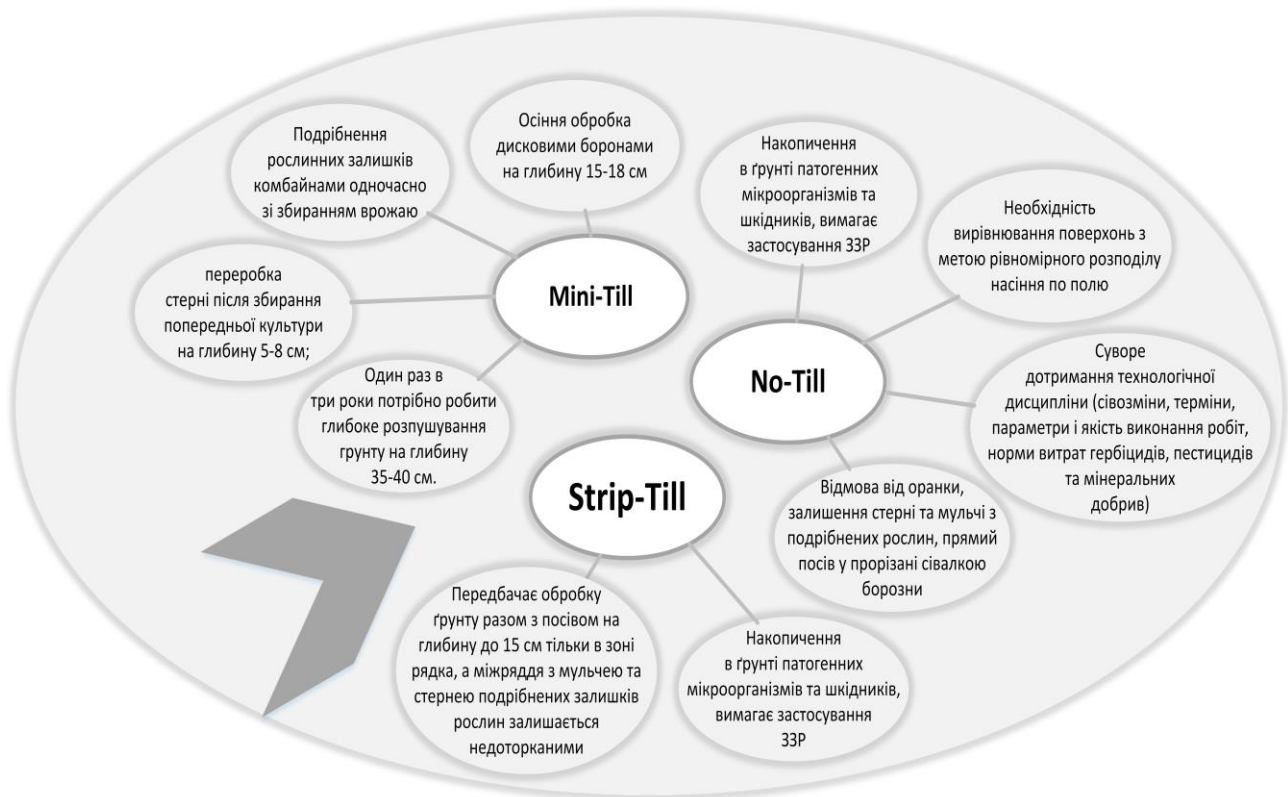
Подрібнення рослинних залишків комбайнами одночасно зі збиранням врожаю

Осіння обробка дисковими боронами на глибину 15-18 см

Накопичення в ґрунті патогенних мікроорганізмів та шкідників, вимагає застосування ЗЗР

Необхідність вирівнювання поверхонь з метою рівномірного розподілу насіння по полю

переробка стерні після збирання попередньої культури на глибину 5-8 см;

Mini-Till

No-Till

Один раз в три роки потрібно робити глибоке розпушування ґрунту на глибину 35-40 см.

Суворе дотримання технологічної дисципліни (сівозміни, терміни, параметри і якість виконання робіт, норми витрат гербіцидів, пестицидів та мінеральних добрив)

Strip-Till

Відмова від оранки, залишення стерні та мульчі з подрібнених рослин, прямий посів у прорізані сівалкою борозни

Передбачає обробку ґрунту разом з посівом на глибину до 15 см тільки в зоні рядка, а міжряддя з мульчею та стернею подрібнених залишків рослин залишається недоторканими

Накопичення в ґрунті патогенних мікроорганізмів та шкідників, вимагає застосування ЗЗР